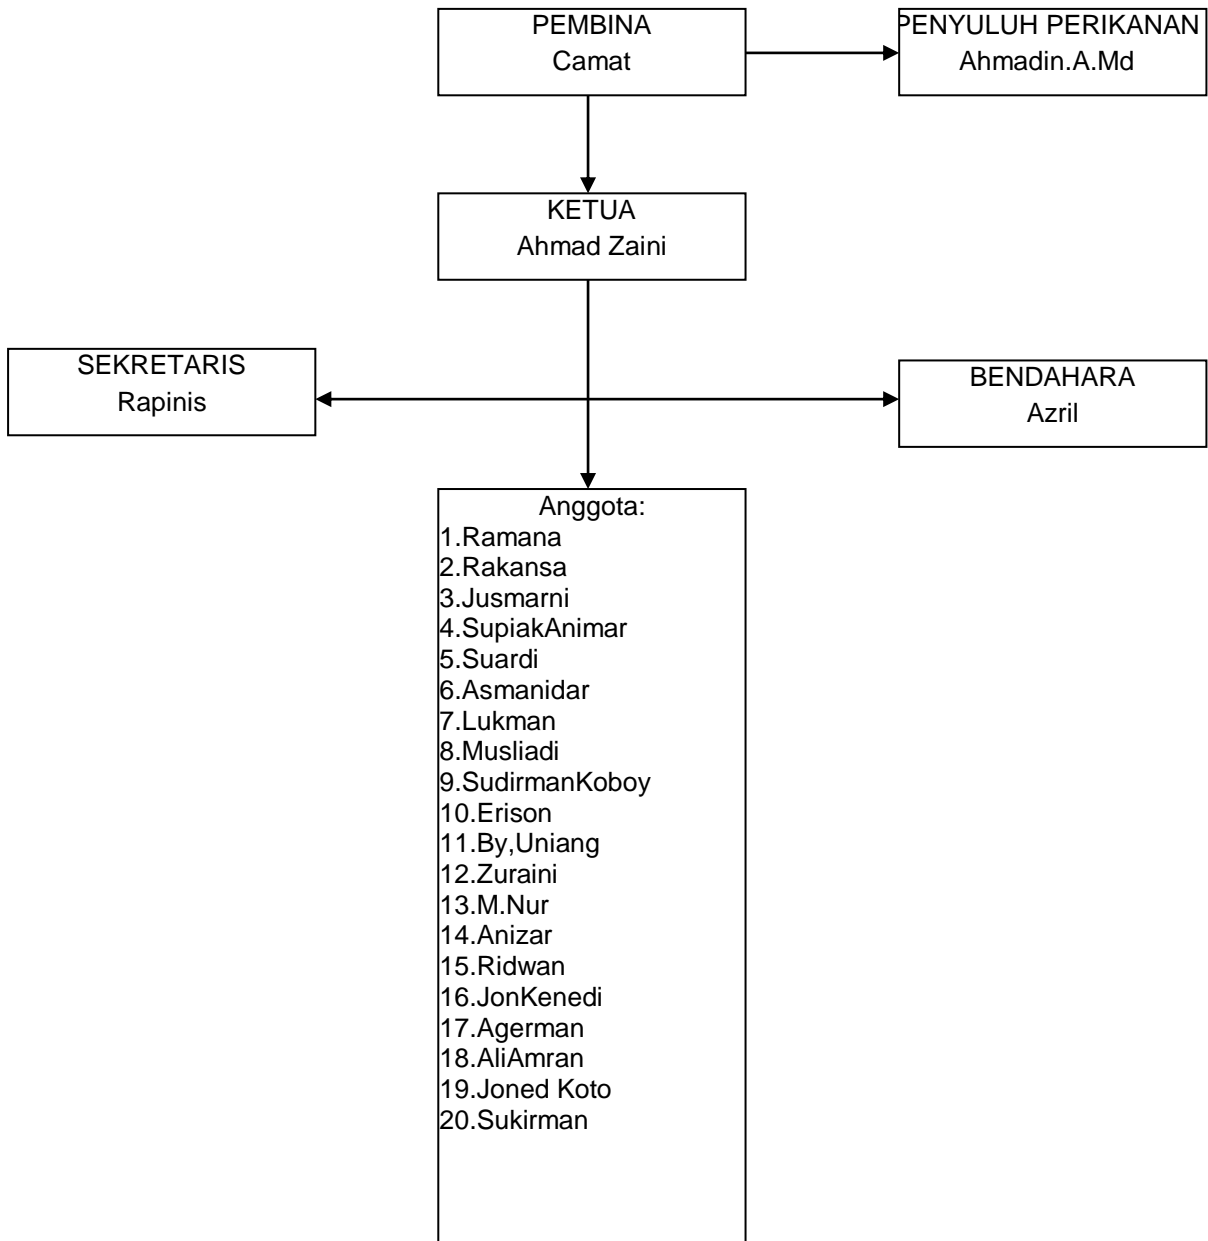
PEMBINA
Camat

PENYULUH PERIKANAN
Ahmadin.A.Md

KETUA
Ahmad Zaini

SEKRETARIS
Rapinis

BENDAHARA
Azril

Anggota:
1.Ramana
2.Rakansa
3.Jusmarni
4.SupiakAnimar
5.Suardi
6.Asmanidar
7.Lukman
8.Musliadi
9.SudirmanKoboy
10.Erison
11.By,Uniang
12.Zuraini
13.M.Nur
14.Anizar
15.Ridwan
16.JonKenedi
17.Agerman
18.AliAmran
19.Joned Koto
20.Sukirman